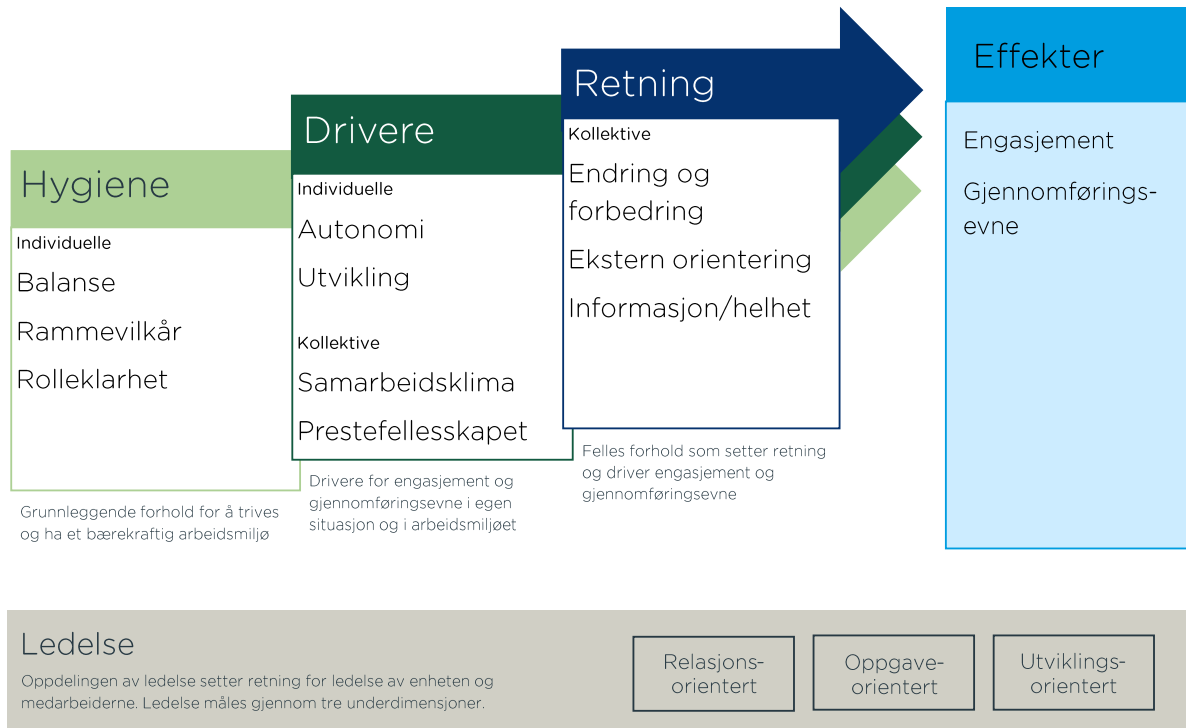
Hygiene

Individuelle

Balanse

Rammevilkår

Rolleklarhet

Grunnleggende forhold for å trives og ha et bærekraftig arbeidsmiljø

Drivere

Individuelle

Autonomi

Utvikling

Kollektive

Samarbeidsklima

Prestefellesskapet

Drivere for engasjement og gjennomføringsevne i egen situasjon og i arbeidsmiljøet

Retning

Kollektive

Endring og forbedring

Ekstern orientering

Informasjon/helhet

Felles forhold som setter retning og driver engasjement og gjennomføringsevne

Effekter

Engasjement

Gjennomføringsevne

Ledelse

Oppdelingen av ledelse setter retning for ledelse av enheten og medarbeiderne. Ledelse måles gjennom tre underdimensjoner.

Relasjonsorientert

Oppgaveorientert

Utviklingsorientert